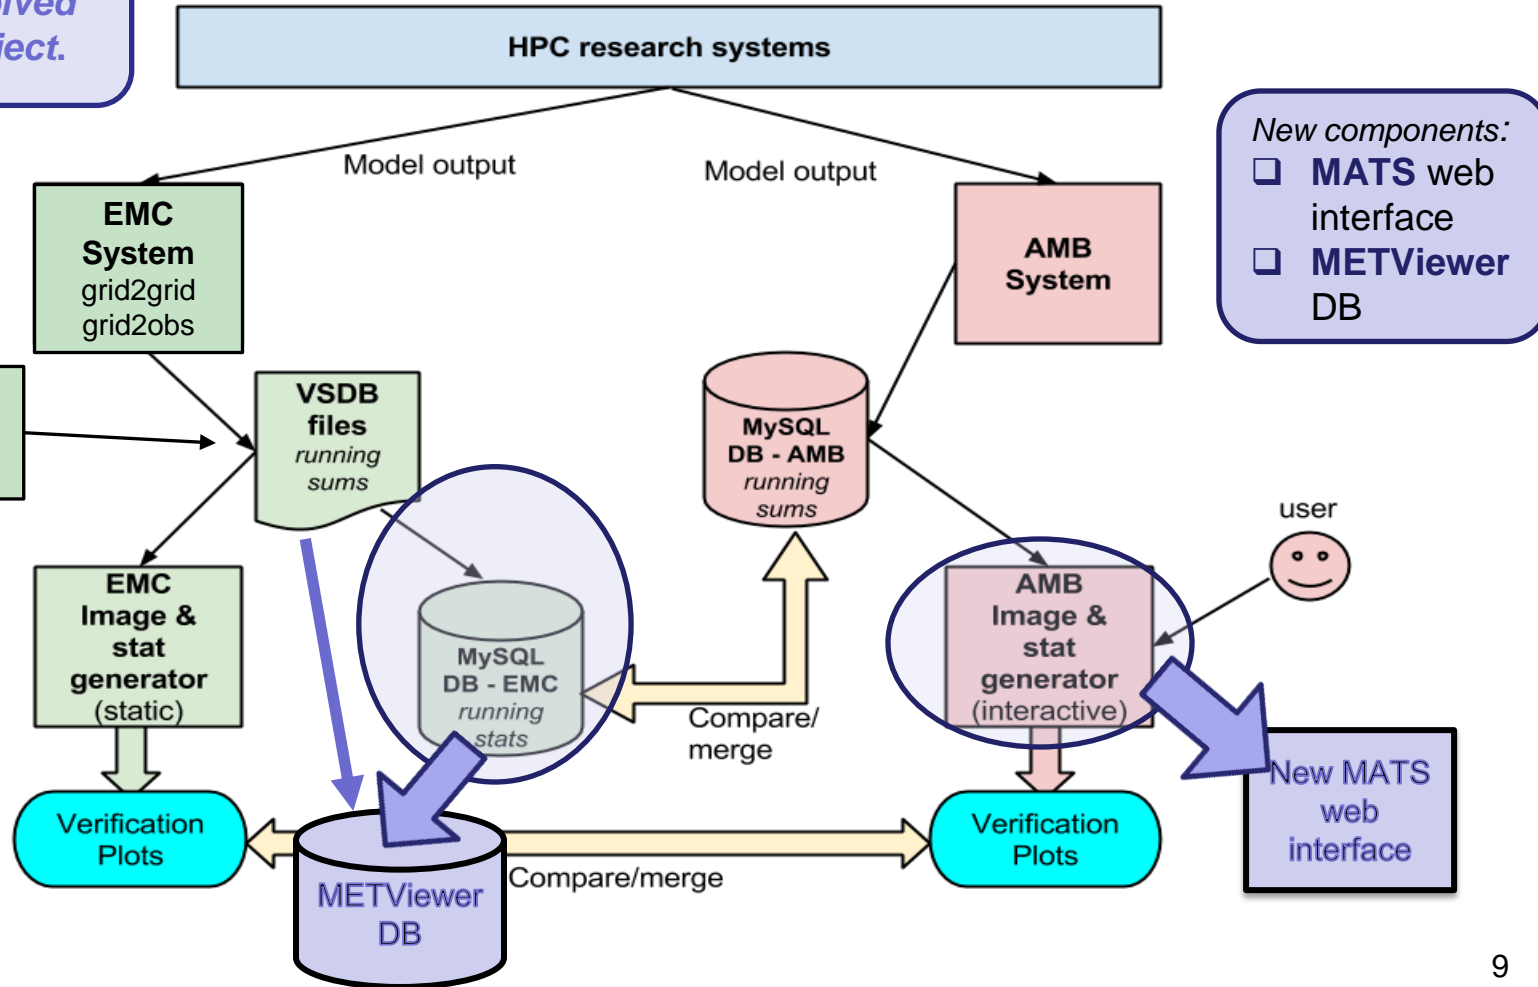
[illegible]lved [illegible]ject.

HPC research systems

Model output

Model output

New components:
❑ MATS web interface
❑ METViewer DB

EMC System
grid2grid
grid2obs

AMB System

VSDB files
running sums

MySQL DB - AMB
running sums

user

EMC Image & stat generator
(static)

MySQL DB - EMC
running stats

Compare/ merge

AMB Image & stat generator
(interactive)

Verification Plots

METViewer DB

Compare/merge

Verification Plots

New MATS web interface

9